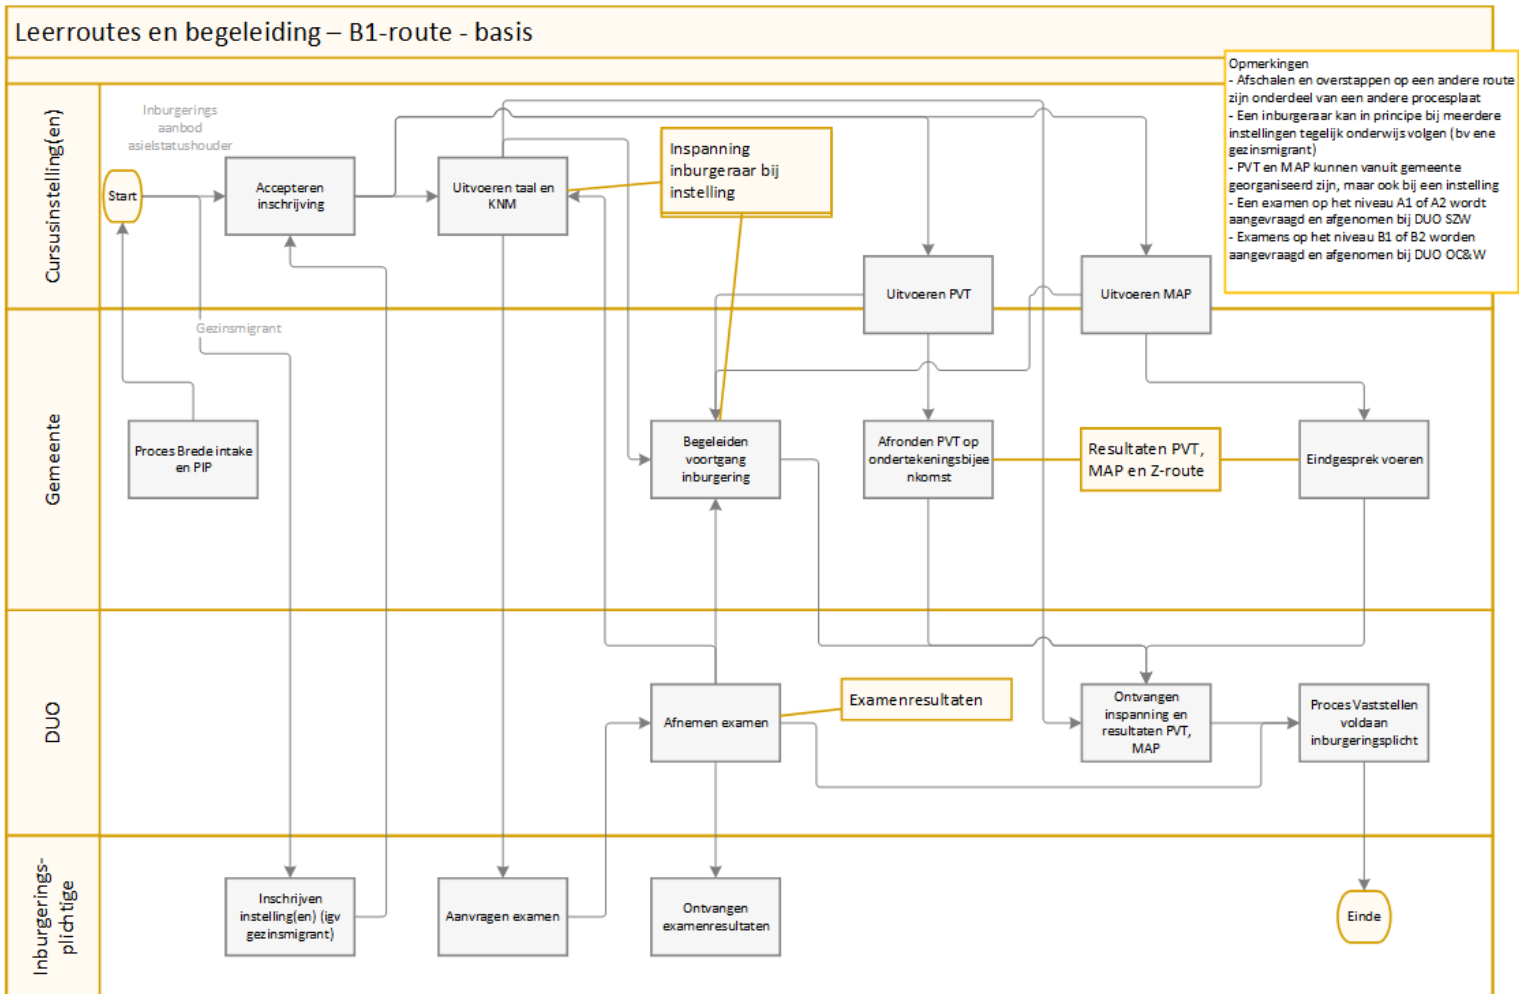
Leerroutes en begeleiding – B1-route - basis

Opmerkingen
- Afschalen en overstappen op een andere route zijn onderdeel van een andere procesplaat
- Een inburgeraar kan in principe bij meerdere instellingen tegelijk onderwijs volgen (bv ene gezinsmigrant)
- PVT en MAP kunnen vanuit gemeente georganiseerd zijn, maar ook bij een instelling
- Een examen op het niveau A1 of A2 wordt aangevraagd en afgenomen bij DUO SZW
- Examens op het niveau B1 of B2 worden aangevraagd en afgenomen bij DUO OC&W

Cursusinstelling(en)

Inburgerings aanbod asielstatushouder

Start

Accepteren inschrijving

Uitvoeren taal en KNM

Inspanning inburgeraar bij instelling

Uitvoeren PVT

Uitvoeren MAP

Gemeente

Gezinsmigrant

Proces Brede intake en PIP

Begeleiden voortgang inburgering

Afronden PVT op ondertekeningsbijeenkomst

Resultaten PVT, MAP en Z-route

Eindgesprek voeren

DUO

Afnemen examen

Examenresultaten

Ontvangen inspanning en resultaten PVT, MAP

Proces Vaststellen voldaan inburgeringsplicht

Inburgerings-plichtige

Inschrijven instelling(en) (igv gezinsmigrant)

Aanvragen examen

Ontvangen examenresultaten

Einde